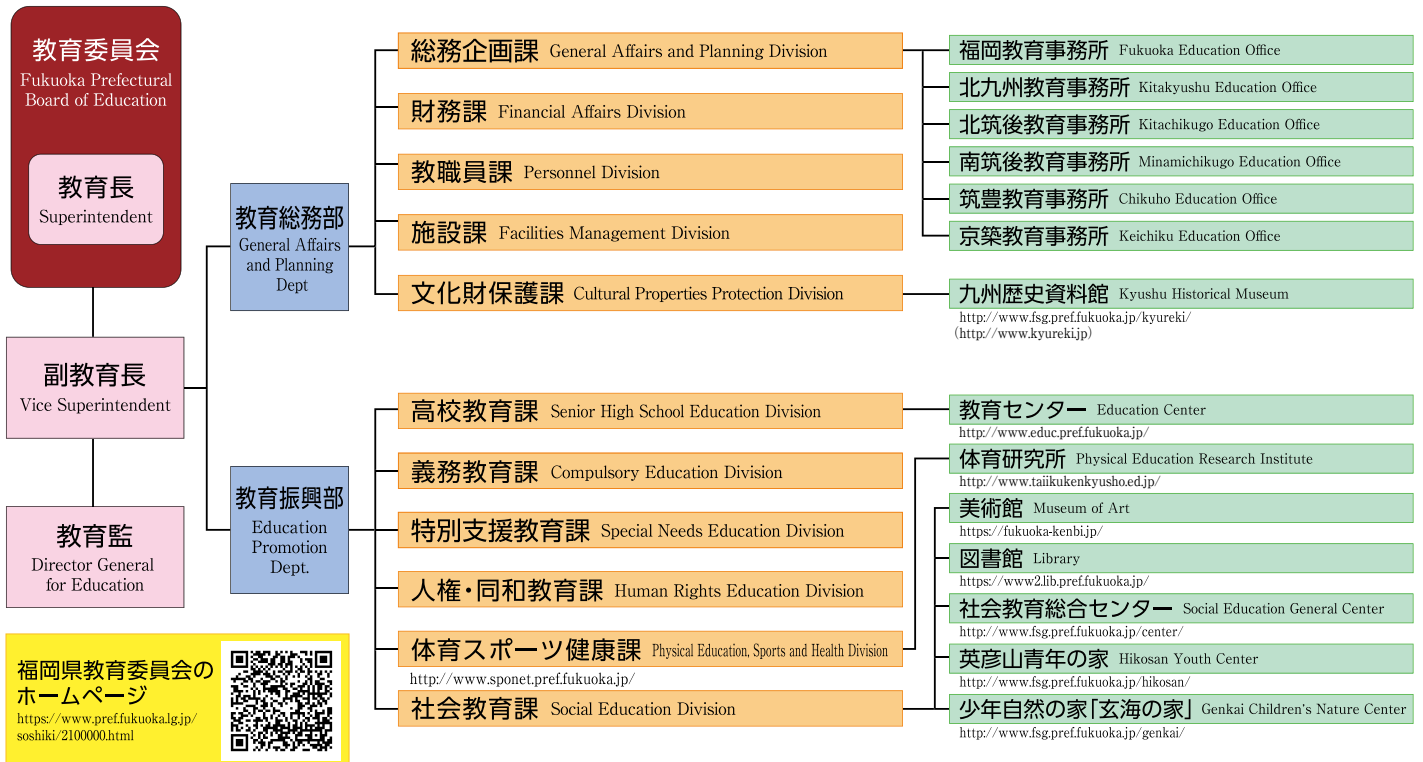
教育委員会
Fukuoka Prefectural Board of Education

教育長
Superintendent

副教育長
Vice Superintendent

教育監
Director General for Education

福岡県教育委員会のホームページ
https://www.pref.fukuoka.lg.jp/soshiki/2100000.html

教育総務部
General Affairs and Planning Dept

教育振興部
Education Promotion Dept.

総務企画課 General Affairs and Planning Division

財務課 Financial Affairs Division

教職員課 Personnel Division

施設課 Facilities Management Division

文化財保護課 Cultural Properties Protection Division

高校教育課 Senior High School Education Division

義務教育課 Compulsory Education Division

特別支援教育課 Special Needs Education Division

人権・同和教育課 Human Rights Education Division

体育スポーツ健康課 Physical Education, Sports and Health Division
http://www.sponet.pref.fukuoka.jp/

社会教育課 Social Education Division

福岡教育事務所 Fukuoka Education Office

北九州教育事務所 Kitakyushu Education Office

北筑後教育事務所 Kitachikugo Education Office

南筑後教育事務所 Minamichikugo Education Office

筑豊教育事務所 Chikuho Education Office

京築教育事務所 Keichiku Education Office

九州歴史資料館 Kyushu Historical Museum
http://www.fsg.pref.fukuoka.jp/kyureki/
(http://www.kyureki.jp)

教育センター Education Center
http://www.educ.pref.fukuoka.jp/

体育研究所 Physical Education Research Institute
http://www.taiikukenkyusho.ed.jp/

美術館 Museum of Art
https://fukuoka-kenbi.jp/

図書館 Library
https://www2.lib.pref.fukuoka.jp/

社会教育総合センター Social Education General Center
http://www.fsg.pref.fukuoka.jp/center/

英彦山青年の家 Hikosan Youth Center
http://www.fsg.pref.fukuoka.jp/hikosan/

少年自然の家「玄海の家」 Genkai Children's Nature Center
http://www.fsg.pref.fukuoka.jp/genkai/